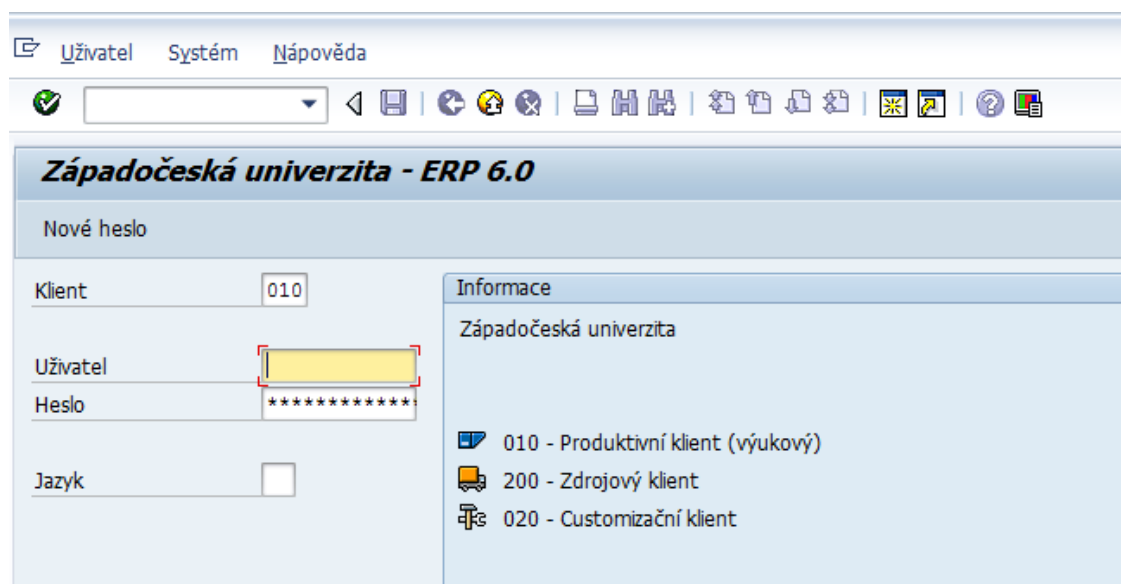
Uživatel Systém Nápověda

Západočeská univerzita - ERP 6.0

Nové heslo

Klient 010

Uživatel

Heslo *************

Jazyk

Informace

Západočeská univerzita

010 - Produktivní klient (výukový)

200 - Zdrojový klient

020 - Customizační klient